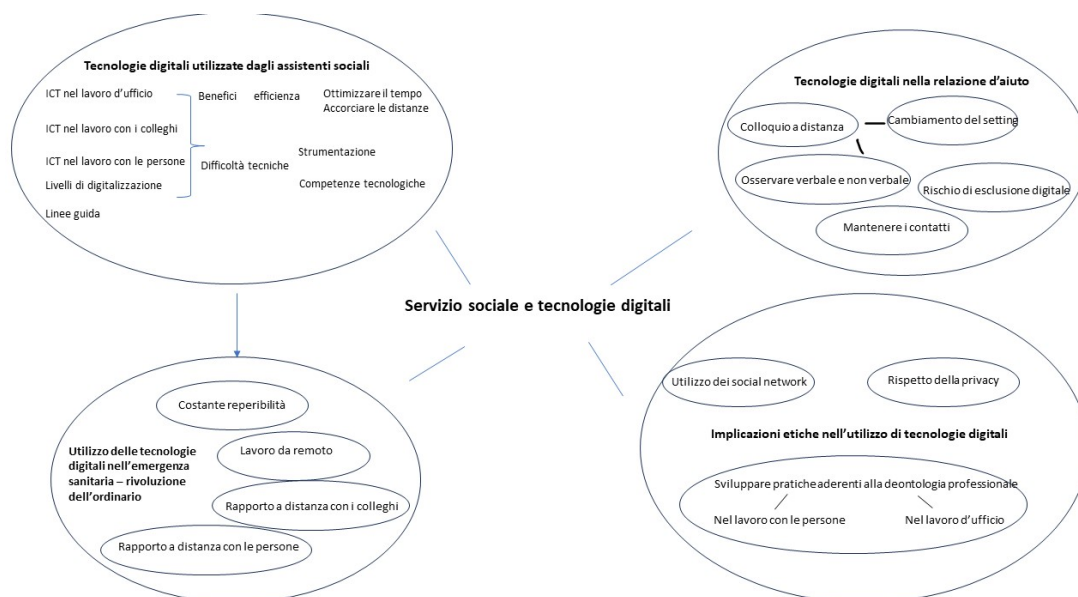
Tecnologie digitali utilizzate dagli assistenti sociali

ICT nel lavoro d'ufficio

ICT nel lavoro con i colleghi

ICT nel lavoro con le persone

Livelli di digitalizzazione

Linee guida

Benefici efficienza

Ottimizzare il tempo
Accorciare le distanze

Difficoltà tecniche

Strumentazione

Competenze tecnologiche

Tecnologie digitali nella relazione d'aiuto

Colloquio a distanza

Cambiamento del setting

Osservare verbale e non verbale

Rischio di esclusione digitale

Mantenere i contatti

Servizio sociale e tecnologie digitali

Costante reperibilità

Utilizzo delle tecnologie digitali nell'emergenza sanitaria – rivoluzione dell'ordinario

Lavoro da remoto

Rapporto a distanza con i colleghi

Rapporto a distanza con le persone

Utilizzo dei social network

Rispetto della privacy

Implicazioni etiche nell'utilizzo di tecnologie digitali

Sviluppare pratiche aderenti alla deontologia professionale

Nel lavoro con le persone

Nel lavoro d'ufficio